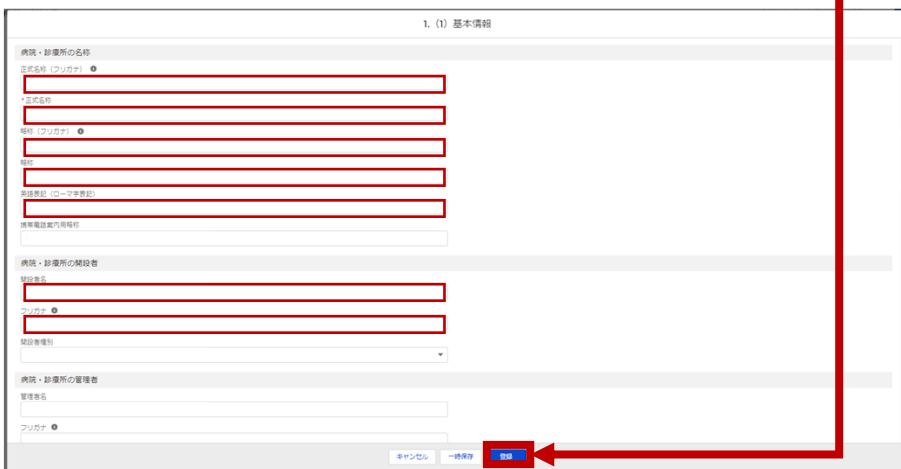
1.（1）基本情報

病院・診療所の名称

正式名称（フリガナ）

*正式名称

略称（フリガナ）

略称

英語表記（ローマ字表記）

携帯電話案内用略称

病院・診療所の開設者

開設者名

フリガナ

開設者種別

病院・診療所の管理者

管理者名

フリガナ

キャンセル　一時保存　登録